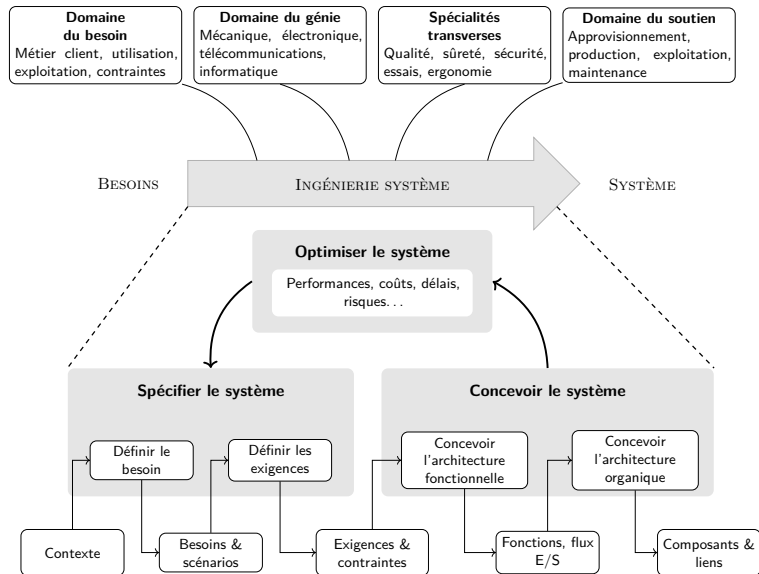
**Domaine du besoin**
Métier client, utilisation, exploitation, contraintes

**Domaine du génie**
Mécanique, électronique, télécommunications, informatique

**Spécialités transverses**
Qualité, sûreté, sécurité, essais, ergonomie

**Domaine du soutien**
Approvisionnement, production, exploitation, maintenance

BESOINS

INGÉNIERIE SYSTÈME

SYSTÈME

**Optimiser le système**

Performances, coûts, délais, risques. . .

**Spécifier le système**

Définir le besoin

Définir les exigences

**Concevoir le système**

Concevoir l'architecture fonctionnelle

Concevoir l'architecture organique

Contexte

Besoins & scénarios

Exigences & contraintes

Fonctions, flux E/S

Composants & liens